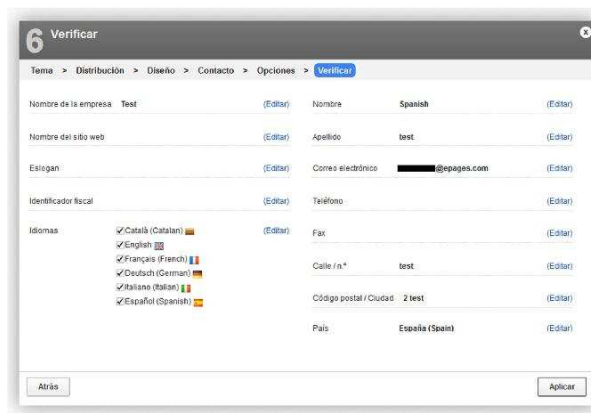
6 Verificar

Tema > Distribución > Diseño > Contacto > Opciones > Verificar

Nombre de la empresa Test (Editar)

Nombre del sitio web (Editar)

Eslogan (Editar)

Identificador fiscal (Editar)

Idiomas ✓Català (Catalan) ✓English ✓Français (French) ✓Deutsch (German) ✓Italiano (Italian) ✓Español (Spanish) (Editar)

Nombre Spanish (Editar)

Apellido test (Editar)

Correo electrónico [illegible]@epages.com (Editar)

Teléfono (Editar)

Fax (Editar)

Calle / n.º test (Editar)

Código postal / Ciudad 2 test (Editar)

País España (Spain) (Editar)

Atrás

Aplicar